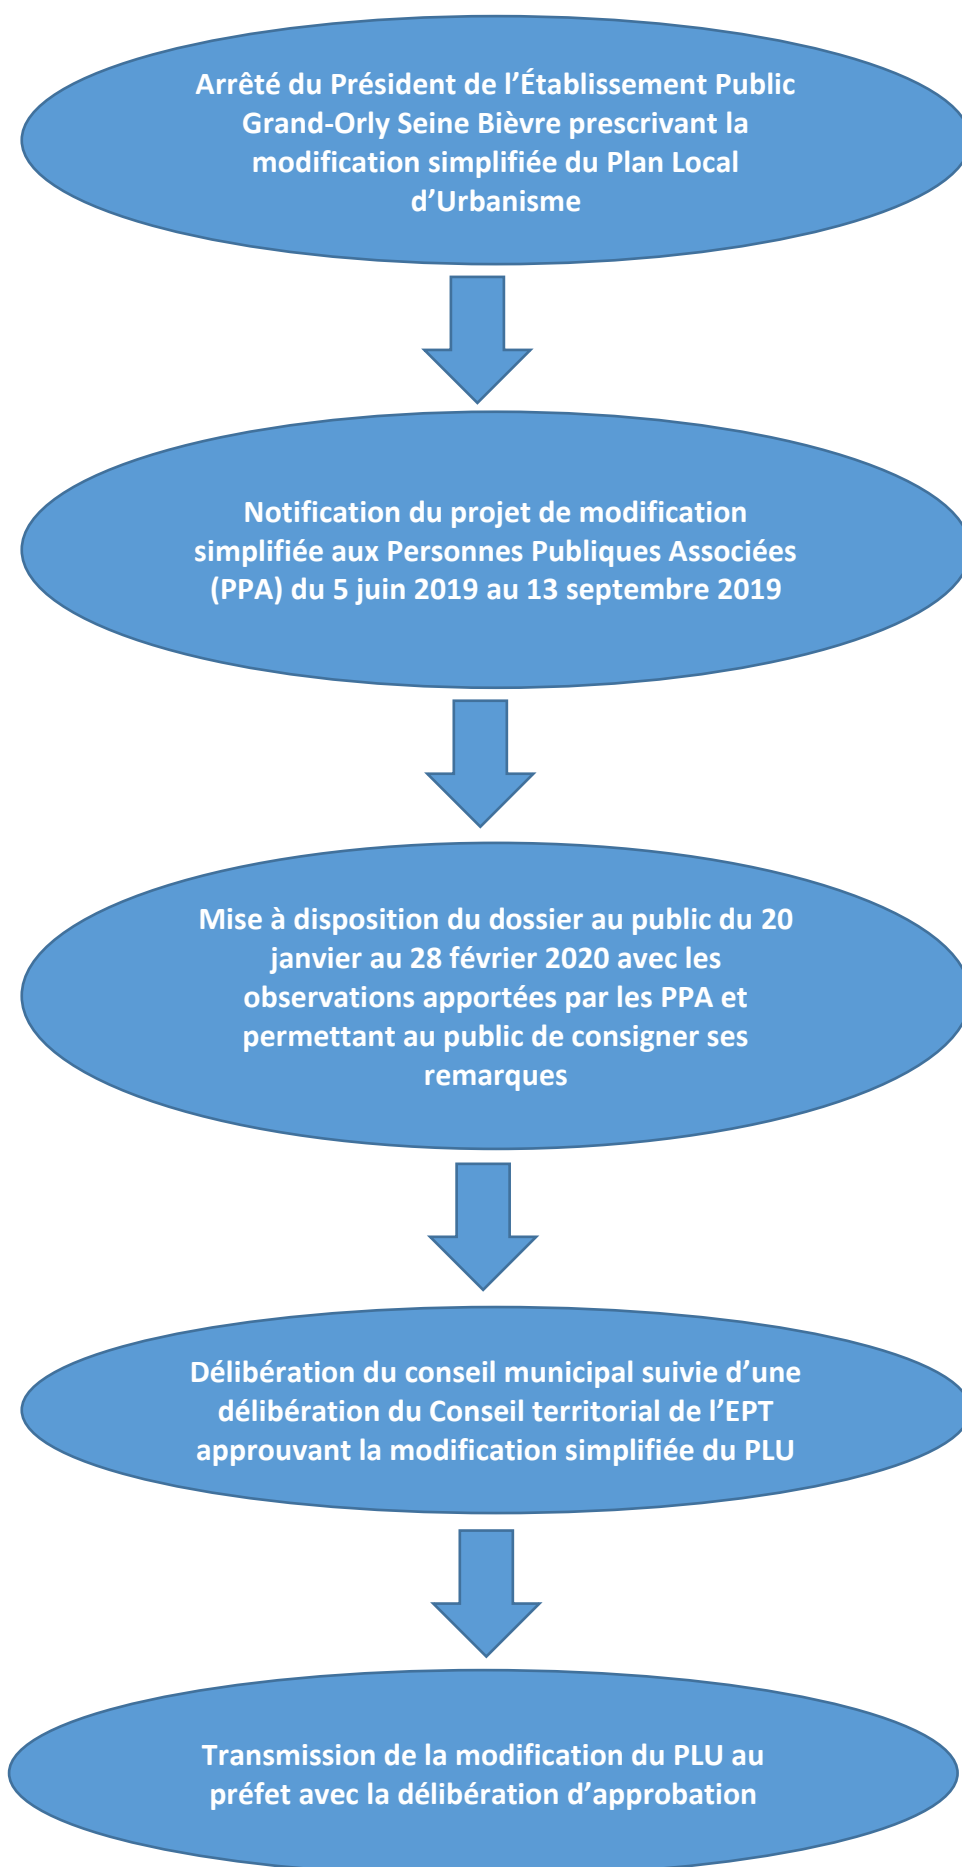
Arrêté du Président de l'Établissement Public Grand-Orly Seine Bièvre prescrivant la modification simplifiée du Plan Local d'Urbanisme

Notification du projet de modification simplifiée aux Personnes Publiques Associées (PPA) du 5 juin 2019 au 13 septembre 2019

Mise à disposition du dossier au public du 20 janvier au 28 février 2020 avec les observations apportées par les PPA et permettant au public de consigner ses remarques

Délibération du conseil municipal suivie d'une délibération du Conseil territorial de l'EPT approuvant la modification simplifiée du PLU

Transmission de la modification du PLU au préfet avec la délibération d'approbation